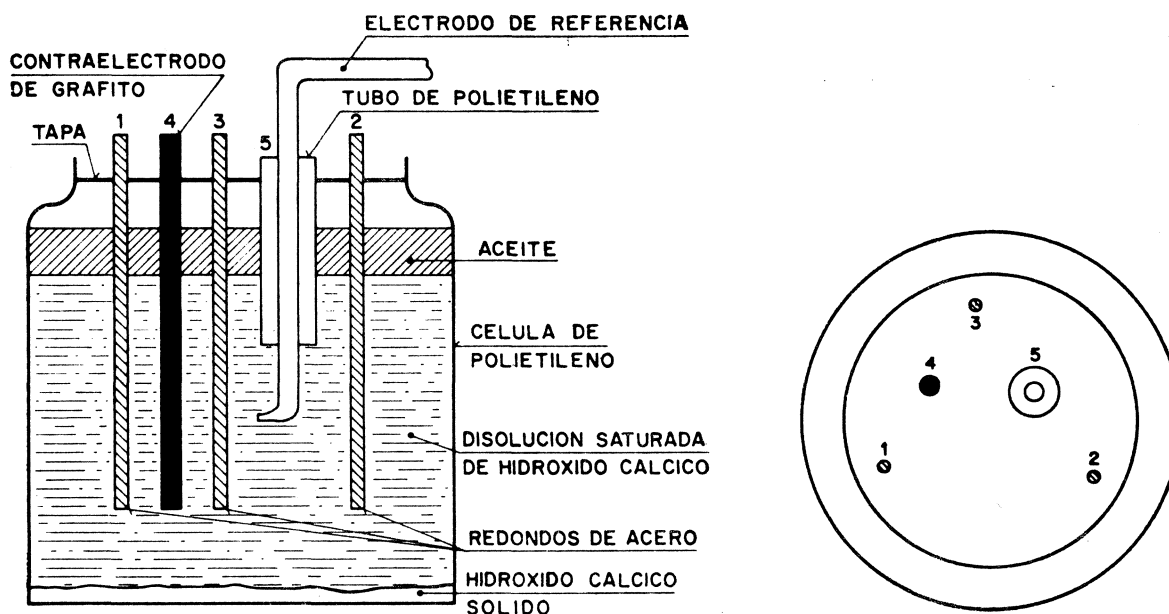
ELECTRODO DE REFERENCIA

CONTRAELECTRODO DE GRAFITO

TUBO DE POLIETILENO

TAPA

1

4

3

5

2

ACEITE

CELULA DE POLIETILENO

DISOLUCION SATURADA DE HIDROXIDO CALCICO

REDONDOS DE ACERO

HIDROXIDO CALCICO SOLIDO

3

4

5

1

2